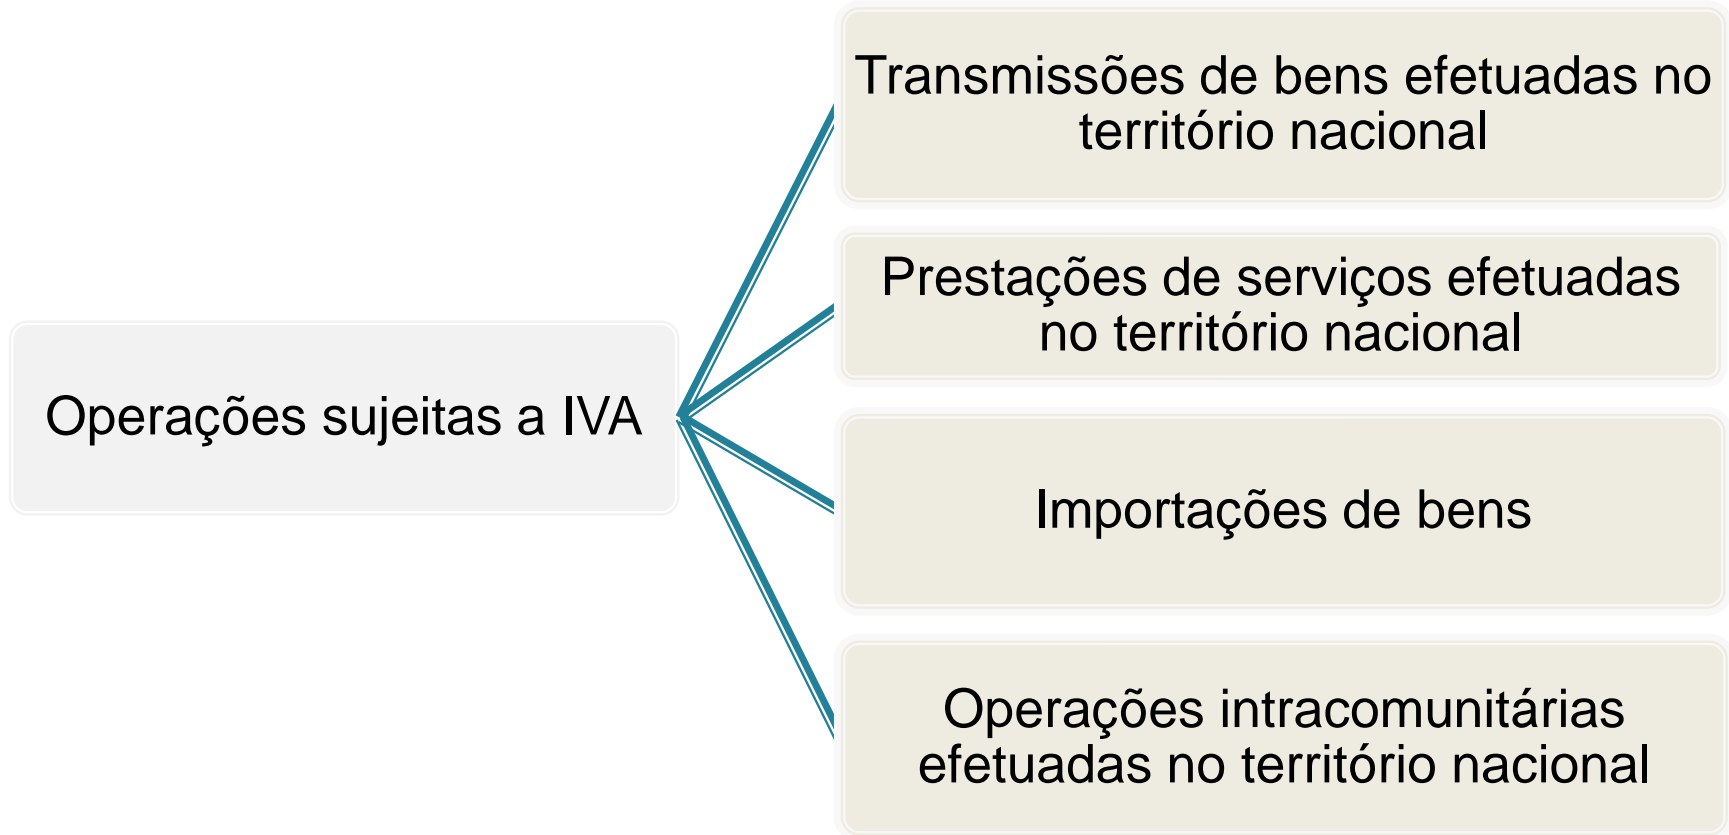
Operações sujeitas a IVA

Transmissões de bens efetuadas no território nacional

Prestações de serviços efetuadas no território nacional

Importações de bens

Operações intracomunitárias efetuadas no território nacional